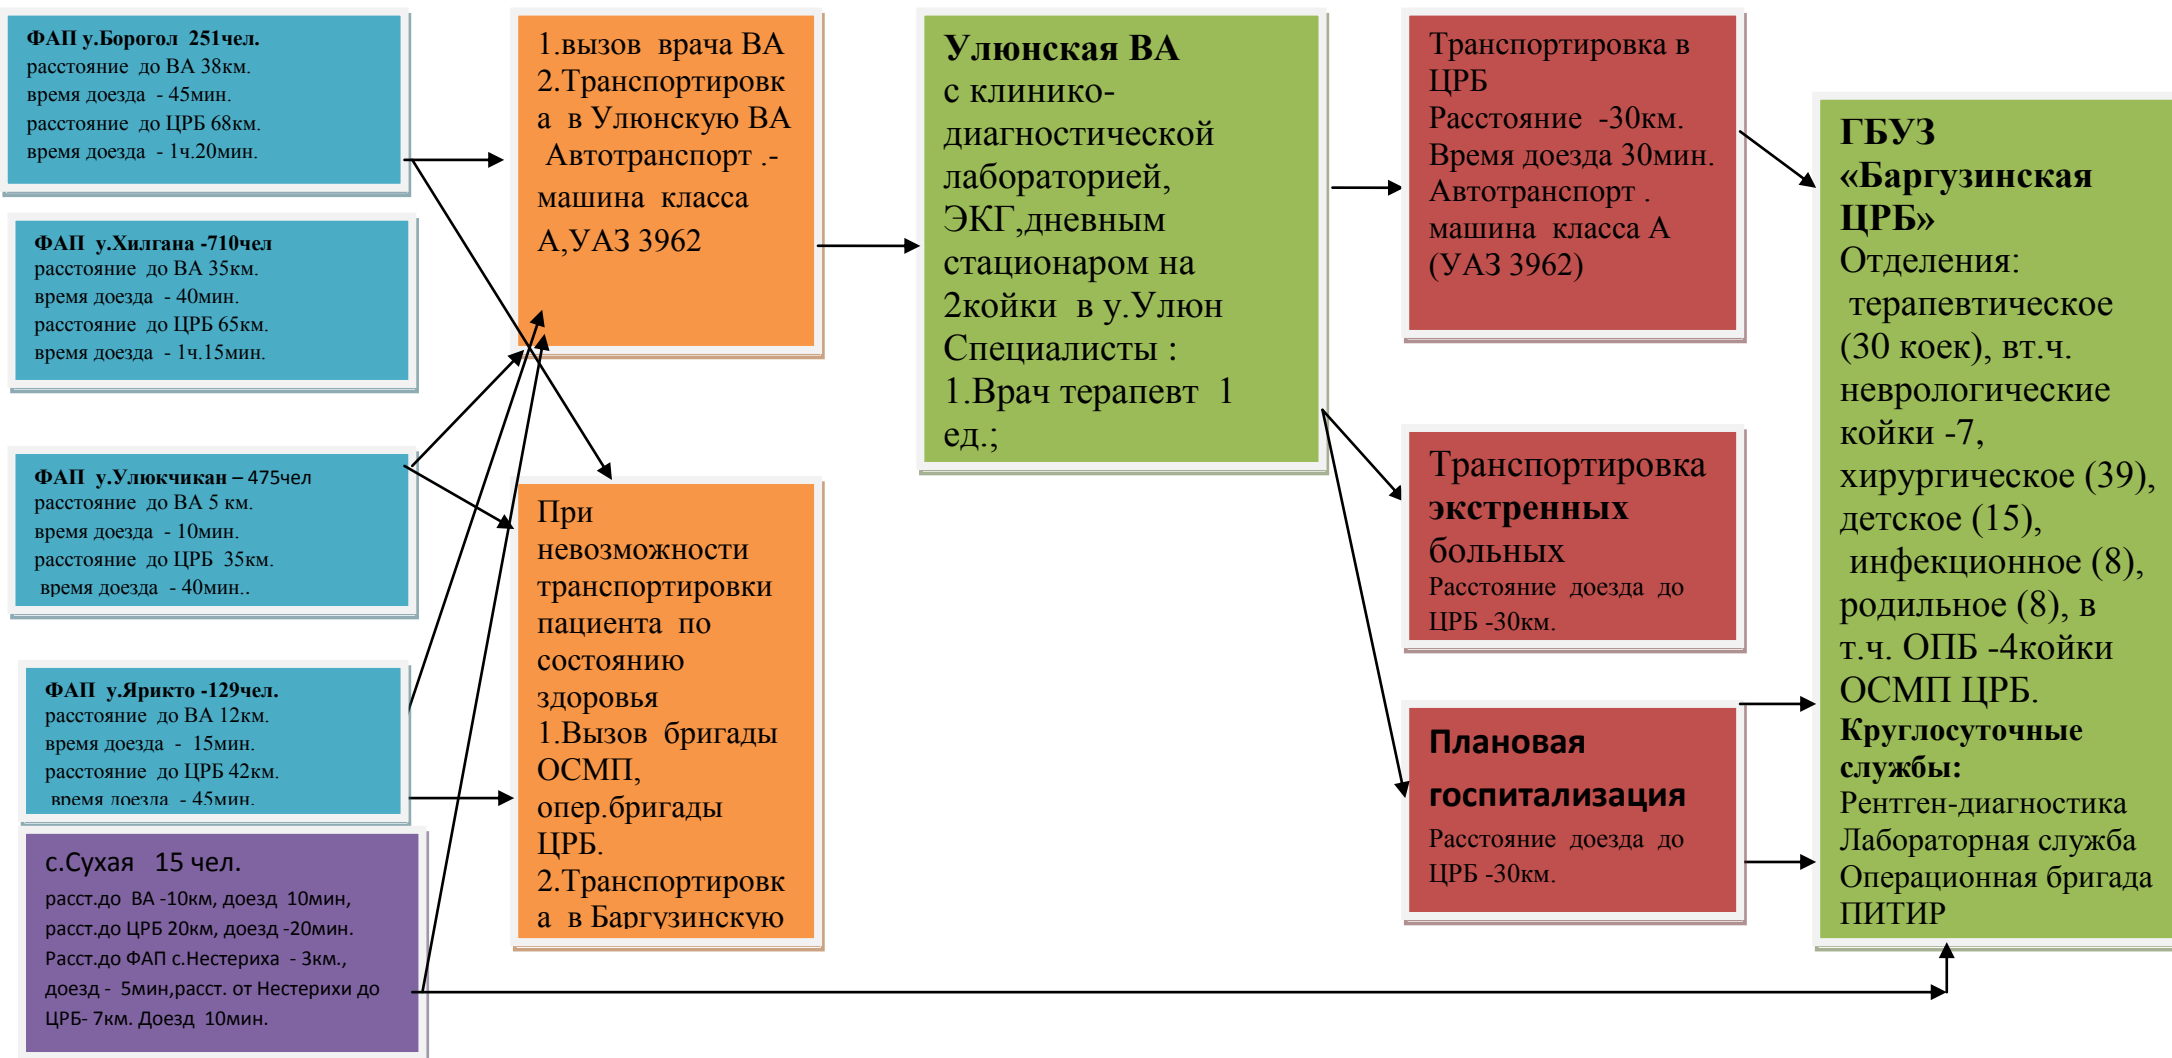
ФАП у.Борогол 251чел.
расстояние до ВА 38км.
время доезда - 45мин.
расстояние до ЦРБ 68км.
время доезда - 1ч.20мин.

ФАП у.Хилгана -710чел
расстояние до ВА 35км.
время доезда - 40мин.
расстояние до ЦРБ 65км.
время доезда - 1ч.15мин.

ФАП у.Улюкчикан – 475чел
расстояние до ВА 5 км.
время доезда - 10мин.
расстояние до ЦРБ 35км.
время доезда - 40мин..

ФАП у.Ярикто -129чел.
расстояние до ВА 12км.
время доезда - 15мин.
расстояние до ЦРБ 42км.
время доезда - 45мин.

с.Сухая 15 чел.
расст.до ВА -10км, доезд 10мин,
расст.до ЦРБ 20км, доезд -20мин.
Расст.до ФАП с.Нестериха - 3км.,
доезд - 5мин,расст. от Нестерихи до ЦРБ- 7км. Доезд 10мин.

1.вызов врача ВА
2.Транспортировка в Улюнскую ВА
Автотранспорт .- машина класса А,УАЗ 3962

При невозможности транспортировки пациента по состоянию здоровья
1.Вызов бригады ОСМП, опер.бригады ЦРБ.
2.Транспортировка в Баргузинскую

Улюнская ВА
с клинико-диагностической лабораторией, ЭКГ,дневным стационаром на 2койки в у.Улюн
Специалисты :
1.Врач терапевт 1 ед.;

Транспортировка в ЦРБ
Расстояние -30км.
Время доезда 30мин.
Автотранспорт . машина класса А (УАЗ 3962)

Транспортировка экстренных больных
Расстояние доезда до ЦРБ -30км.

Плановая госпитализация
Расстояние доезда до ЦРБ -30км.

ГБУЗ «Баргузинская ЦРБ»
Отделения:
терапевтическое (30 коек), вт.ч. неврологические койки -7,
хирургическое (39),
детское (15),
инфекционное (8),
родильное (8), в т.ч. ОПБ -4койки
ОСМП ЦРБ.
Круглосуточные службы:
Рентген-диагностика
Лабораторная служба
Операционная бригада
ПИТИР